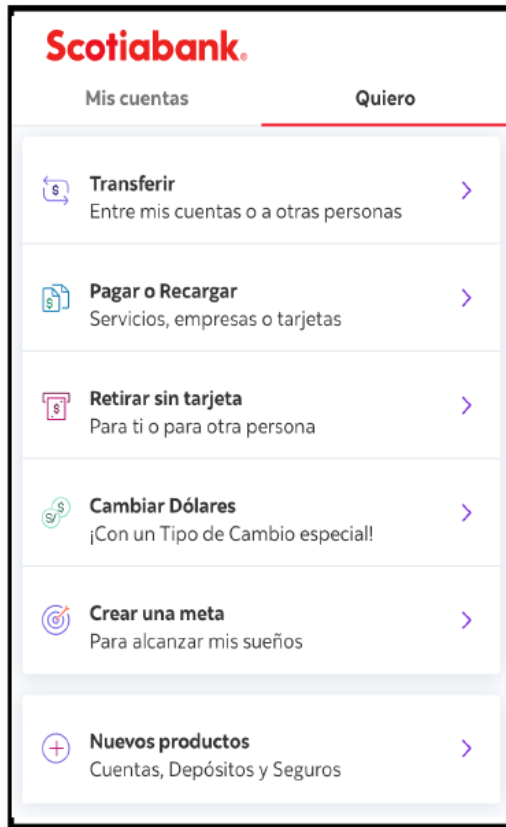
Scotiabank

Mis cuentas

Quiero

Transferir
Entre mis cuentas o a otras personas

Pagar o Recargar
Servicios, empresas o tarjetas

Retirar sin tarjeta
Para ti o para otra persona

Cambiar Dólares
¡Con un Tipo de Cambio especial!

Crear una meta
Para alcanzar mis sueños

Nuevos productos
Cuentas, Depósitos y Seguros